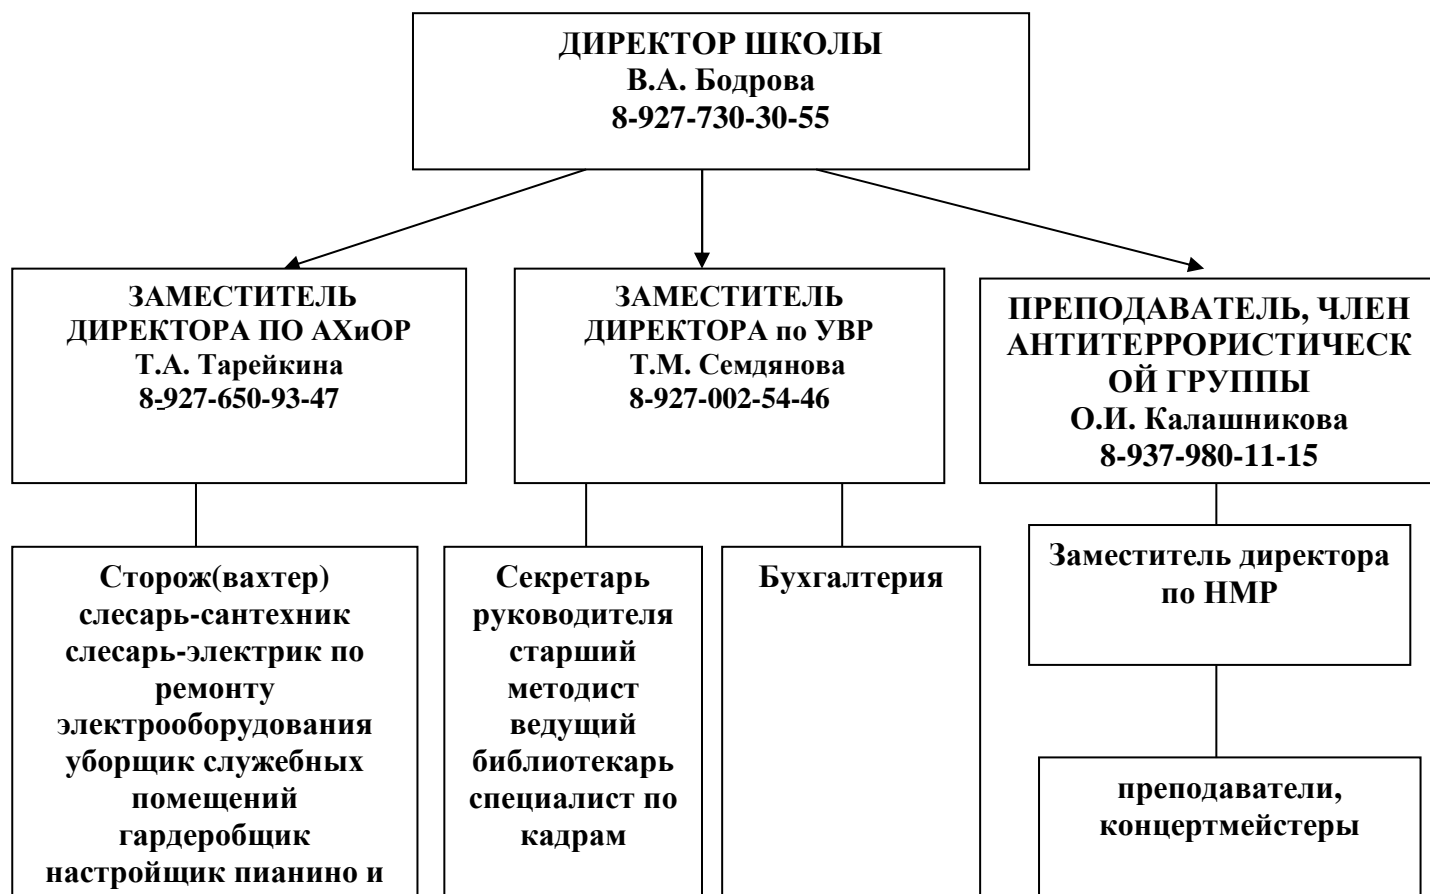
ДИРЕКТОР ШКОЛЫ
В.А. Бодрова
8-927-730-30-55

ЗАМЕСТИТЕЛЬ ДИРЕКТОРА ПО АХиОР
Т.А. Тарейкина
8-927-650-93-47

ЗАМЕСТИТЕЛЬ ДИРЕКТОРА по УВР
Т.М. Семдянова
8-927-002-54-46

ПРЕПОДАВАТЕЛЬ, ЧЛЕН АНТИТЕРРОРИСТИЧЕСК ОЙ ГРУППЫ
О.И. Калашникова
8-937-980-11-15

Сторож(вахтер) слесарь-сантехник слесарь-электрик по ремонту электрооборудования уборщик служебных помещений гардеробщик настройщик пианино и

Секретарь руководителя старший методист ведущий библиотекарь специалист по кадрам

Бухгалтерия

Заместитель директора по НМР

преподаватели, концертмейстеры